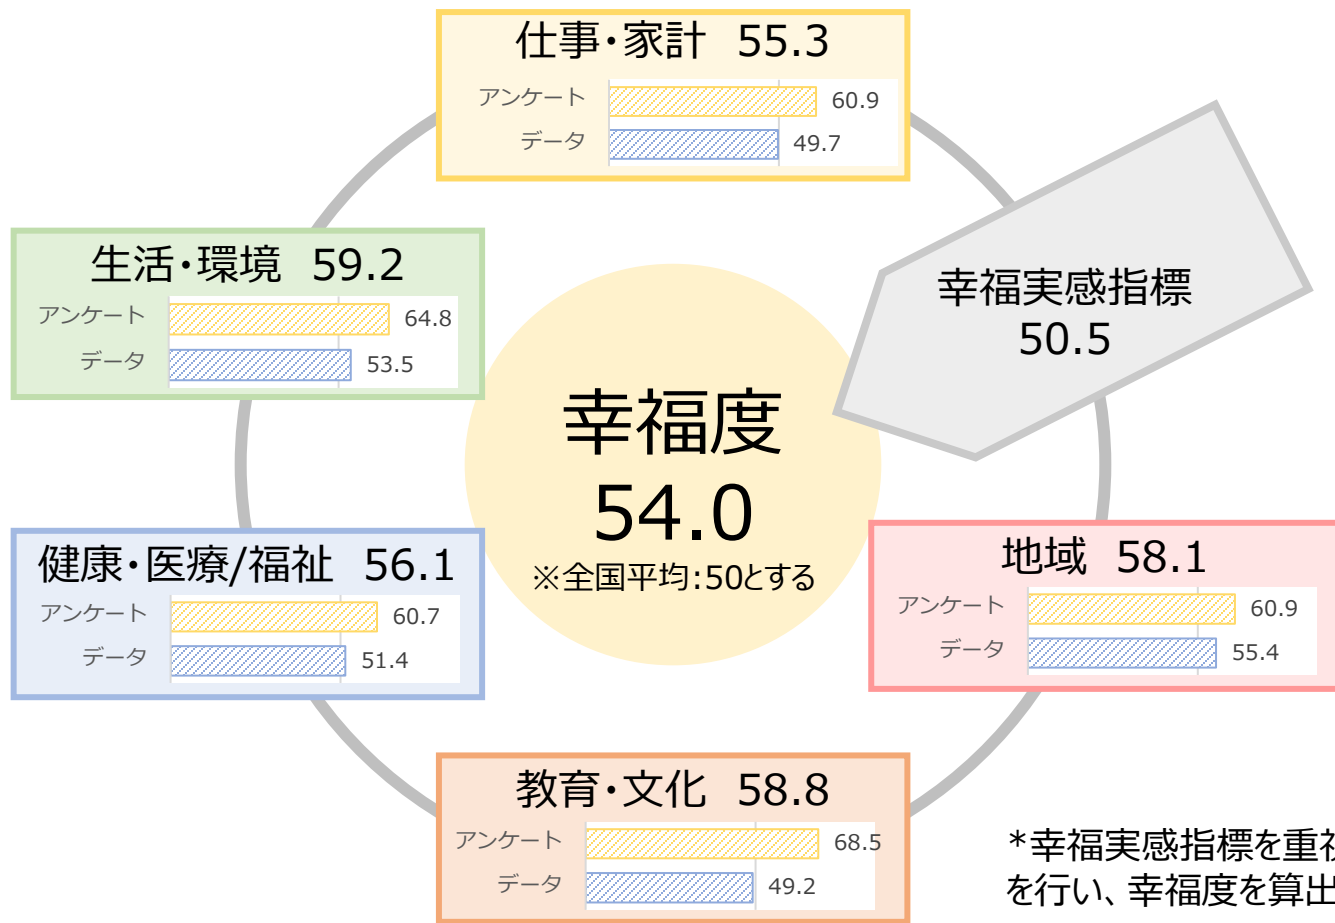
仕事・家計 55.3
アンケート 60.9
データ 49.7

生活・環境 59.2
アンケート 64.8
データ 53.5

幸福実感指標
50.5

幸福度
54.0
※全国平均:50とする

健康・医療/福祉 56.1
アンケート 60.7
データ 51.4

地域 58.1
アンケート 60.9
データ 55.4

教育・文化 58.8
アンケート 68.5
データ 49.2

*幸福実感指標を重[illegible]
を行い、幸福度を算出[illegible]